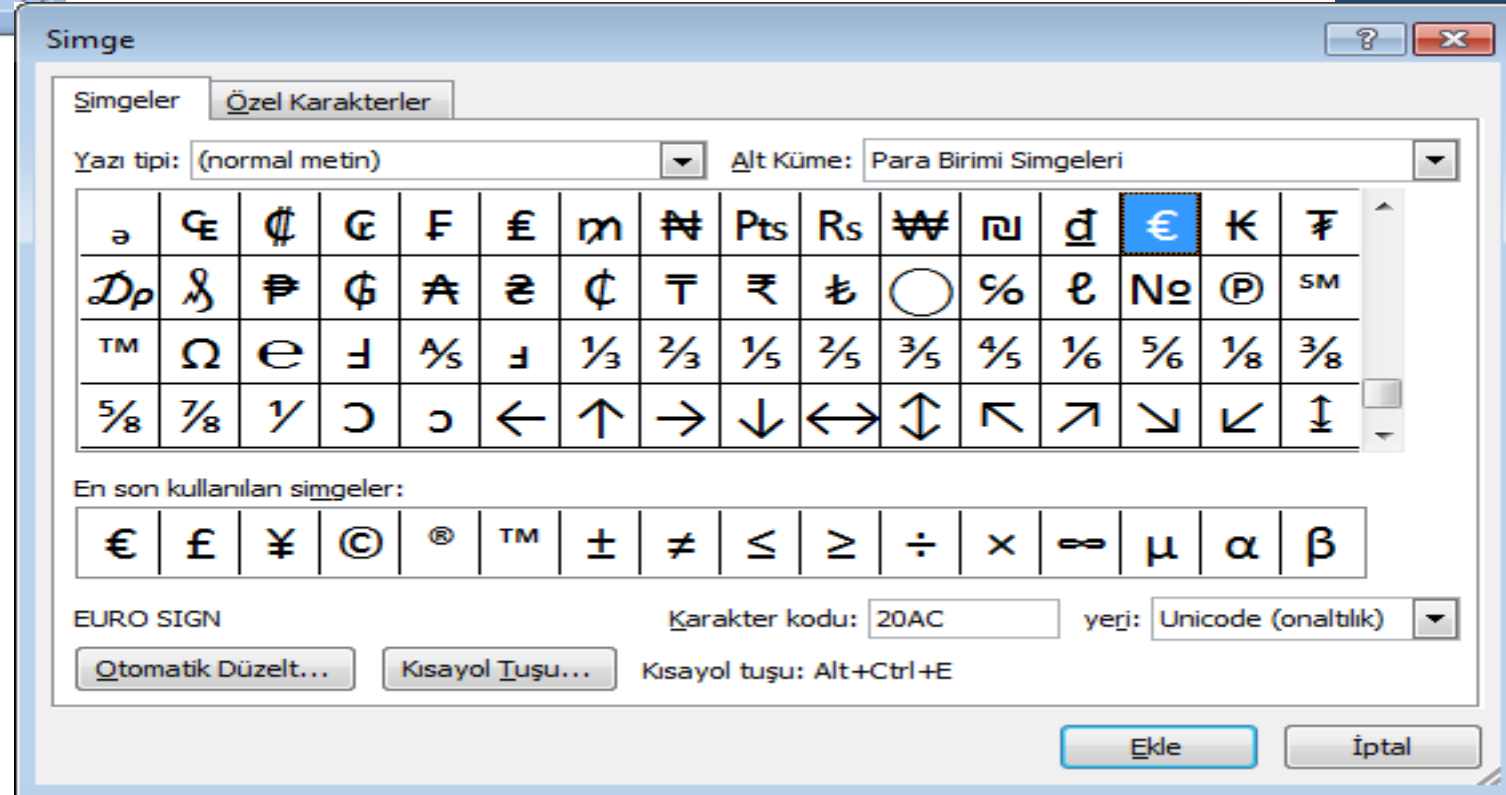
Simge

Simgeler | Özel Karakterler

Yazı tipi: (normal metin)

Alt Küme: Para Birimi Simgeleri

| ə | ₠ | ₡ | ₢ | ₣ | ₤ | ₥ | ₦ | ₧ | ₨ | ₩ | ₪ | ₫ | € | ₭ | ₮ |
|---|---|---|---|---|---|---|---|---|---|---|---|---|---|---|---|
| ₯ | ₰ | ₱ | ₲ | ₳ | ₴ | ₵ | ₸ | ₹ | ₺ | ⃝ | ℅ | ℓ | № | ℗ | ℠ |
| ™ | Ω | ℮ | Ⅎ | ⅍ | ⅎ | ⅓ | ⅔ | ⅕ | ⅖ | ⅗ | ⅘ | ⅙ | ⅚ | ⅛ | ⅜ |
| ⅝ | ⅞ | ⅟ | Ↄ | ↄ | ← | ↑ | → | ↓ | ↔ | ↕ | ↖ | ↗ | ↘ | ↙ | ↨ |

En son kullanılan simgeler:

| € | £ | ¥ | © | ® | ™ | ± | ≠ | ≤ | ≥ | ÷ | × | ∞ | µ | α | β |
|---|---|---|---|---|---|---|---|---|---|---|---|---|---|---|---|

EURO SIGN

Karakter kodu: 20AC

yeri: Unicode (onaltılık)

Otomatik Düzelt...

Kısayol Tuşu...

Kısayol tuşu: Alt+Ctrl+E

Ekle

İptal